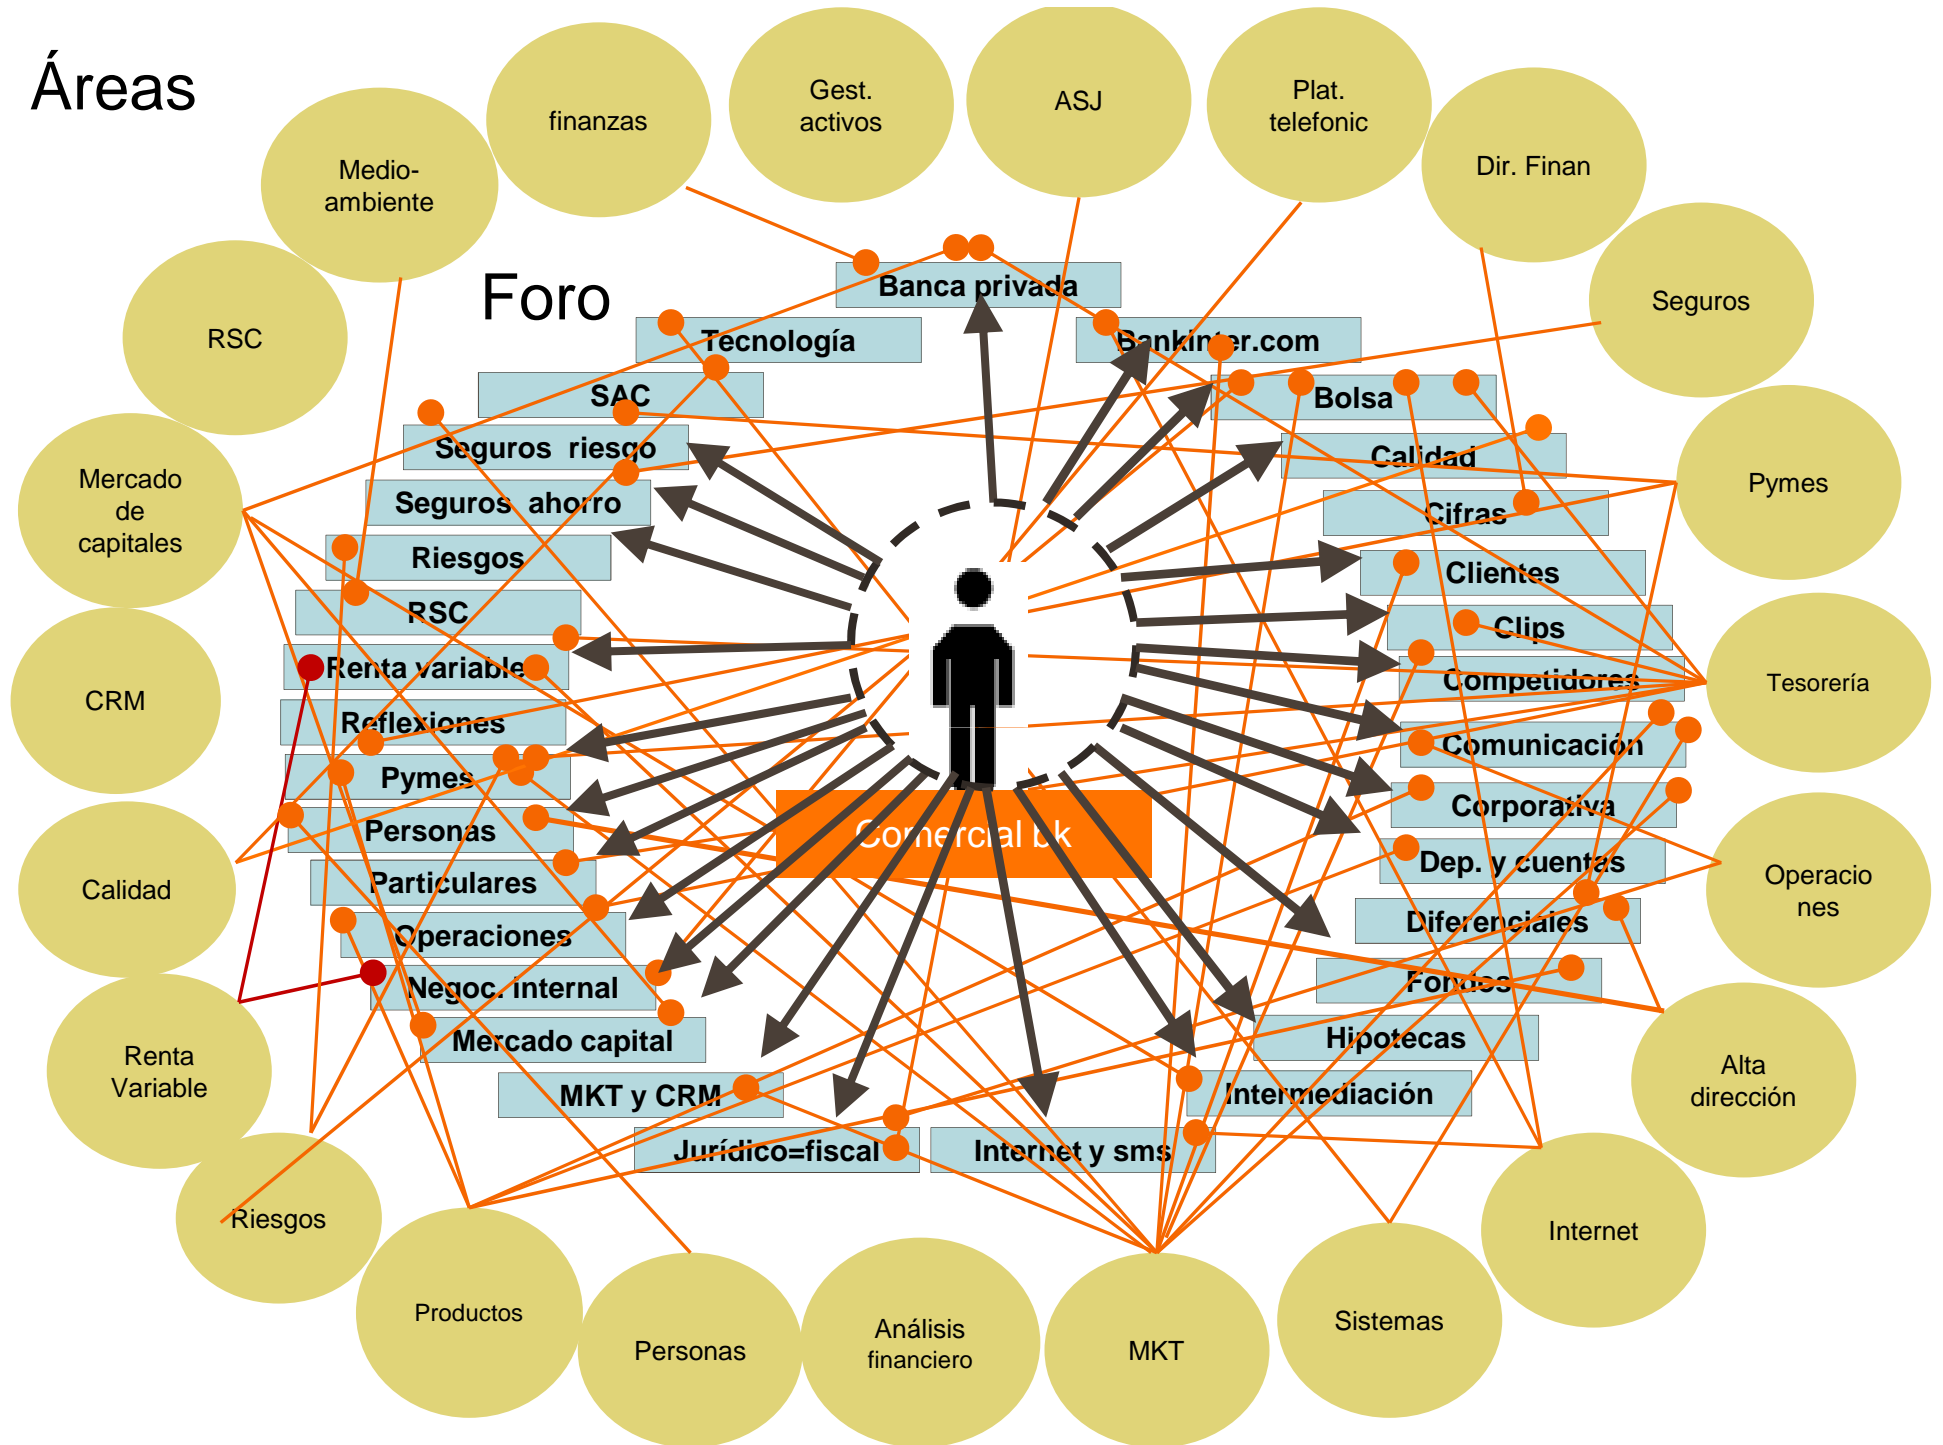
Áreas

Foro

finanzas

Gest. activos

ASJ

Plat. telefonic

Dir. Finan

Medio-ambiente

Seguros

RSC

Pymes

Mercado de capitales

Tesorería

CRM

Operaciones

Calidad

Alta dirección

Renta Variable

Internet

Riesgos

Productos

Personas

Análisis financiero

MKT

Sistemas

Banca privada

Tecnología

Bankinter.com

SAC

Bolsa

Seguros riesgo

Calidad

Seguros ahorro

Cifras

Riesgos

Clientes

RSC

Clips

Renta variable

Competidores

Reflexiones

Comunicación

Pymes

Corporativa

Personas

Dep. y cuentas

Particulares

Diferenciales

Operaciones

Fondos

Negoc. internal

Hipotecas

Mercado capital

Intermediación

MKT y CRM

Jurídico=fiscal

Internet y sms

Comercial bk